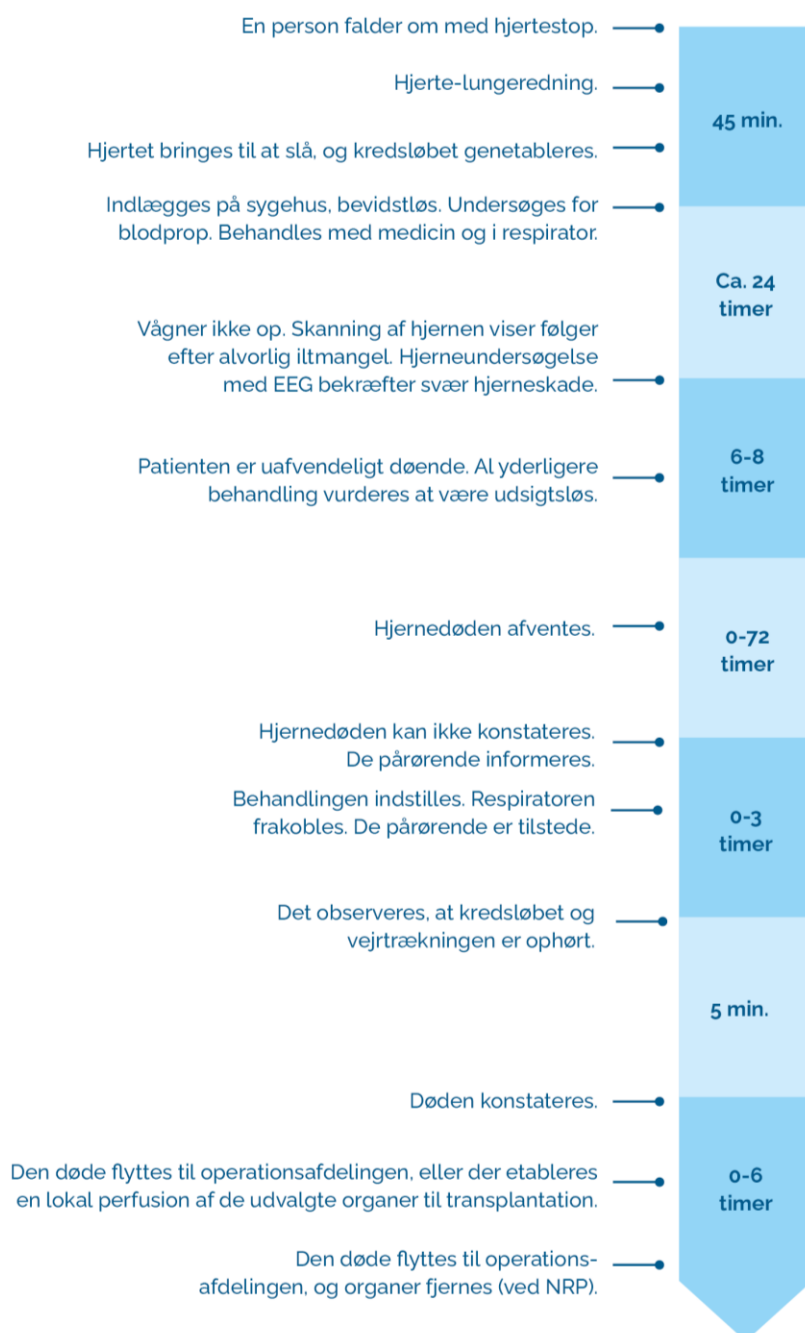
En person falder om med hjertestop.

Hjerte-lungeredning.

45 min.

Hjertet bringes til at slå, og kredsløbet genetableres.

Indlægges på sygehus, bevidstløs. Undersøges for blodprop. Behandles med medicin og i respirator.

Ca. 24 timer

Vågner ikke op. Skanning af hjernen viser følger efter alvorlig iltmangel. Hjerneundersøgelse med EEG bekræfter svær hjerneskade.

Patienten er uafvendeligt døende. Al yderligere behandling vurderes at være udsigtsløs.

6-8 timer

Hjernedøden afventes.

0-72 timer

Hjernedøden kan ikke konstateres. De pårørende informeres.

Behandlingen indstilles. Respiratoren frakobles. De pårørende er tilstede.

0-3 timer

Det observeres, at kredsløbet og vejrtrækningen er ophørt.

5 min.

Døden konstateres.

Den døde flyttes til operationsafdelingen, eller der etableres en lokal perfusion af de udvalgte organer til transplantation.

0-6 timer

Den døde flyttes til operationsafdelingen, og organer fjernes (ved NRP).